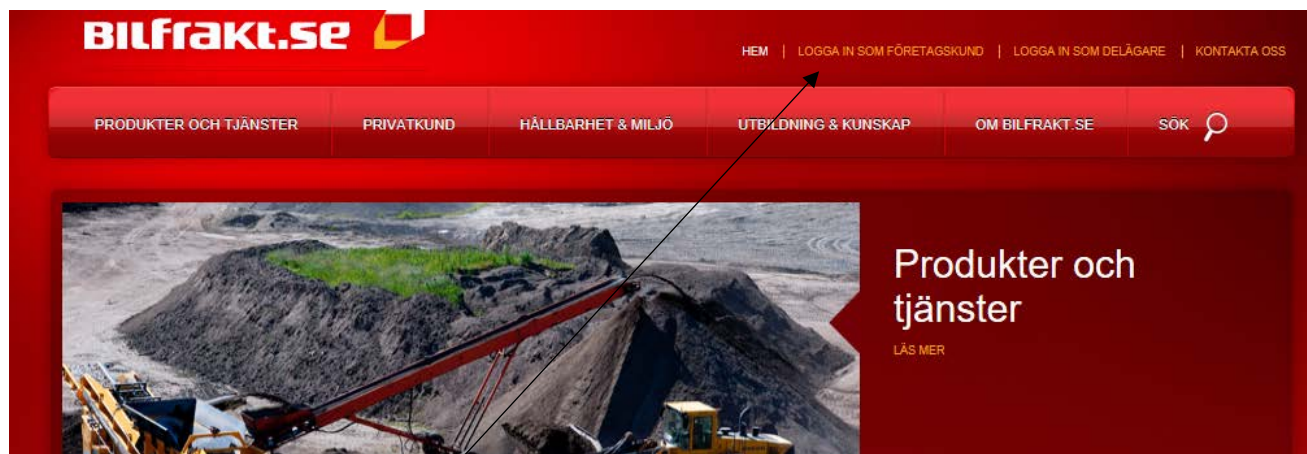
BILfrakt.se

HEM | LOGGA IN SOM FÖRETAGSKUND | LOGGA IN SOM DELÄGARE | KONTAKTA OSS

PRODUKTER OCH TJÄNSTER
PRIVATKUND
HÅLLBARHET & MILJÖ
UTBILDNING & KUNSKAP
OM BILFRAKT.SE
SÖK

Produkter och tjänster

LÄS MER